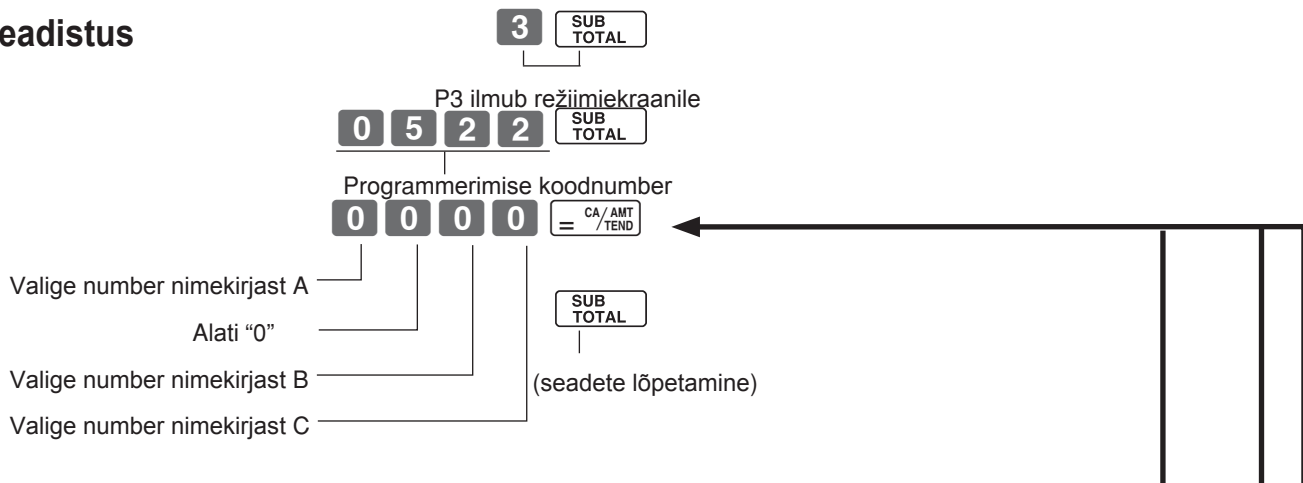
eadistus

3 SUB TOTAL

P3 ilmub režiimiekraanile

0 5 2 2 SUB TOTAL

Programmerimise koodnumber

0 0 0 0 = CA/AMT TEND

Valige number nimekirjast A

Alati “0”

Valige number nimekirjast B

Valige number nimekirjast C

SUB TOTAL

(seadete lõpetamine)